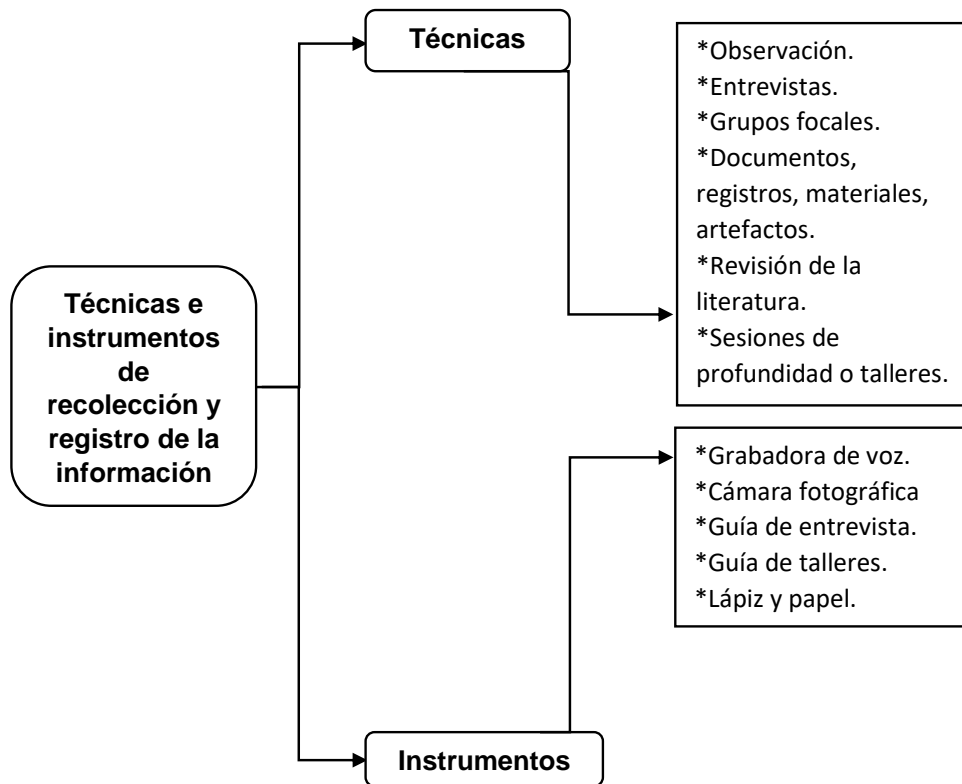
Técnicas e instrumentos de recolección y registro de la información

Técnicas

*Observación.
*Entrevistas.
*Grupos focales.
*Documentos, registros, materiales, artefactos.
*Revisión de la literatura.
*Sesiones de profundidad o talleres.

Instrumentos

*Grabadora de voz.
*Cámara fotográfica
*Guía de entrevista.
*Guía de talleres.
*Lápiz y papel.